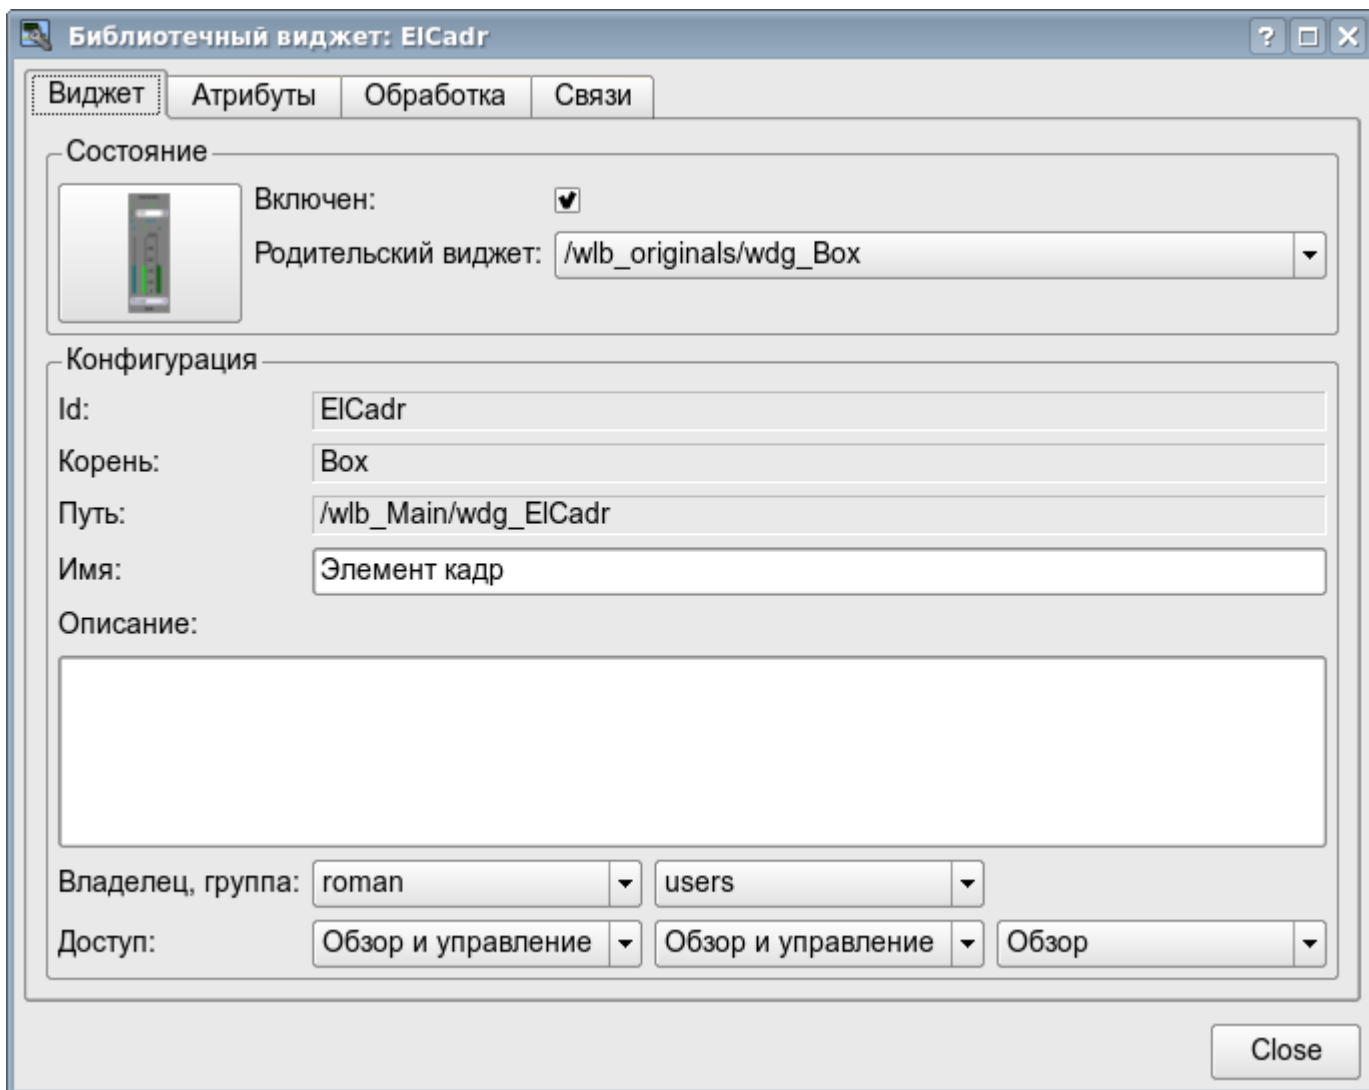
Библиотечный виджет: ElCadr

? □ X

Виджет | Атрибуты | Обработка | Связи

Состояние

Включен:

Родительский виджет: /wlb_originals/wdg_Box

Конфигурация

Id: ElCadr

Корень: Box

Путь: /wlb_Main/wdg_ElCadr

Имя: Элемент кадр

Описание:

Владелец, группа: roman | users

Доступ: Обзор и управление | Обзор и управление | Обзор

Close